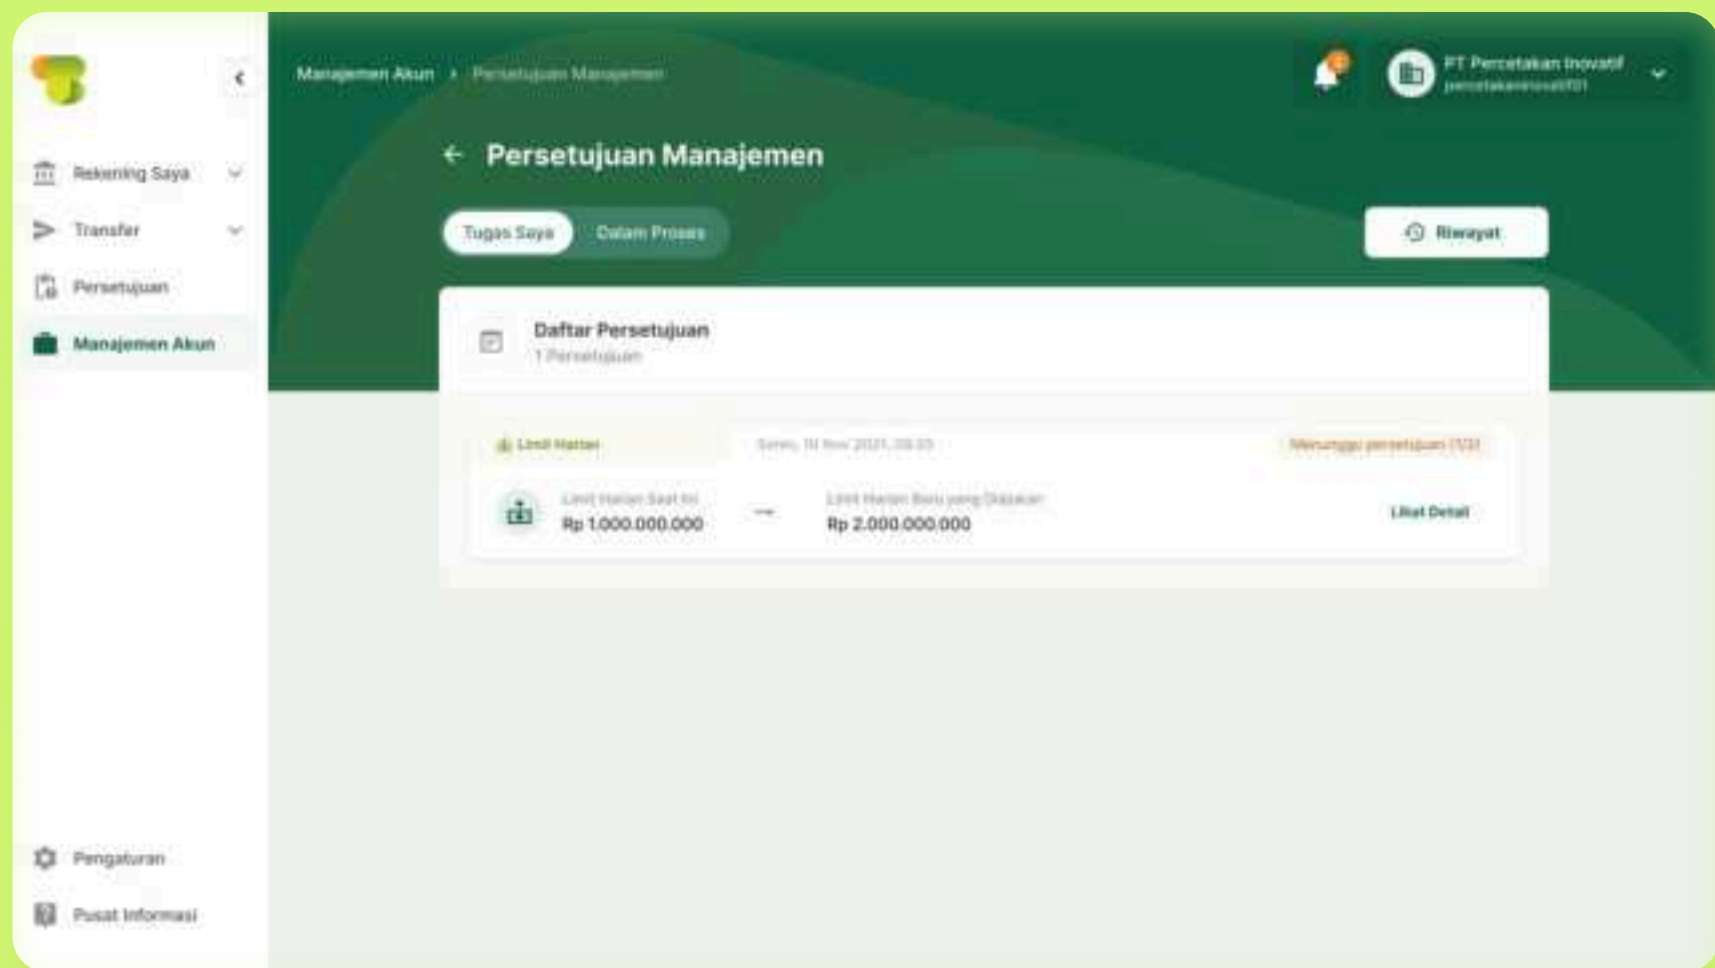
Rekening Saya

Transfer

Persetujuan

Manajemen Akun

Pengaturan

Pusat Informasi

Manajemen Akun › Persetujuan Manajemen

1

PT Percetakan Inovatif
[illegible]

Persetujuan Manajemen

Tugas Saya

Dalam Proses

Riwayat

Daftar Persetujuan
1 Persetujuan

Limit Harian

Senin, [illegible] Nov 2021, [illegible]

Menunggu persetujuan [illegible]

Limit Harian Saat Ini
Rp 1.000.000.000

Limit Harian Baru yang Diajukan
Rp 2.000.000.000

Lihat Detail